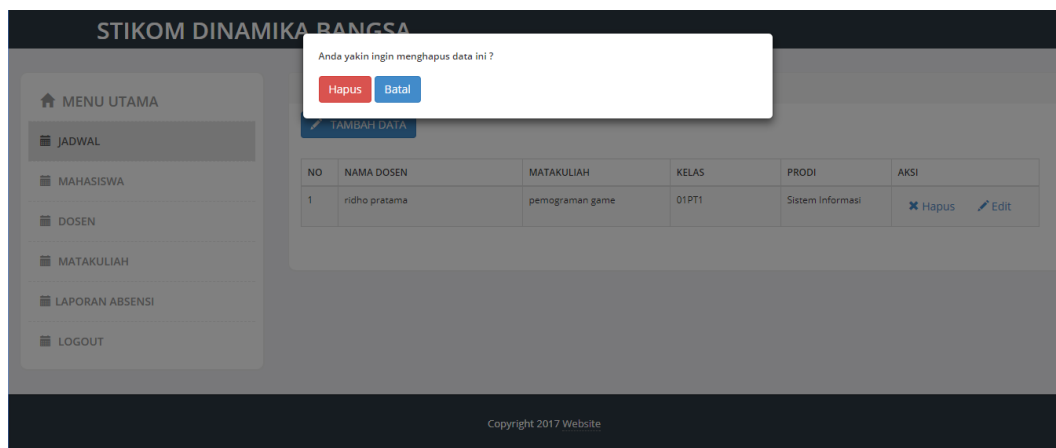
STIKOM DINAMIKA BANGSA

Anda yakin ingin menghapus data ini ?

Hapus Batal

MENU UTAMA

JADWAL

MAHASISWA

DOSEN

MATAKULIAH

LAPORAN ABSENSI

LOGOUT

TAMBAH DATA

| NO | NAMA DOSEN | MATAKULIAH | KELAS | PRODI | AKSI |
|---|---|---|---|---|---|
| 1 | ridho pratama | pemograman game | 01PT1 | Sistem Informasi | Hapus Edit |

Copyright 2017 Website